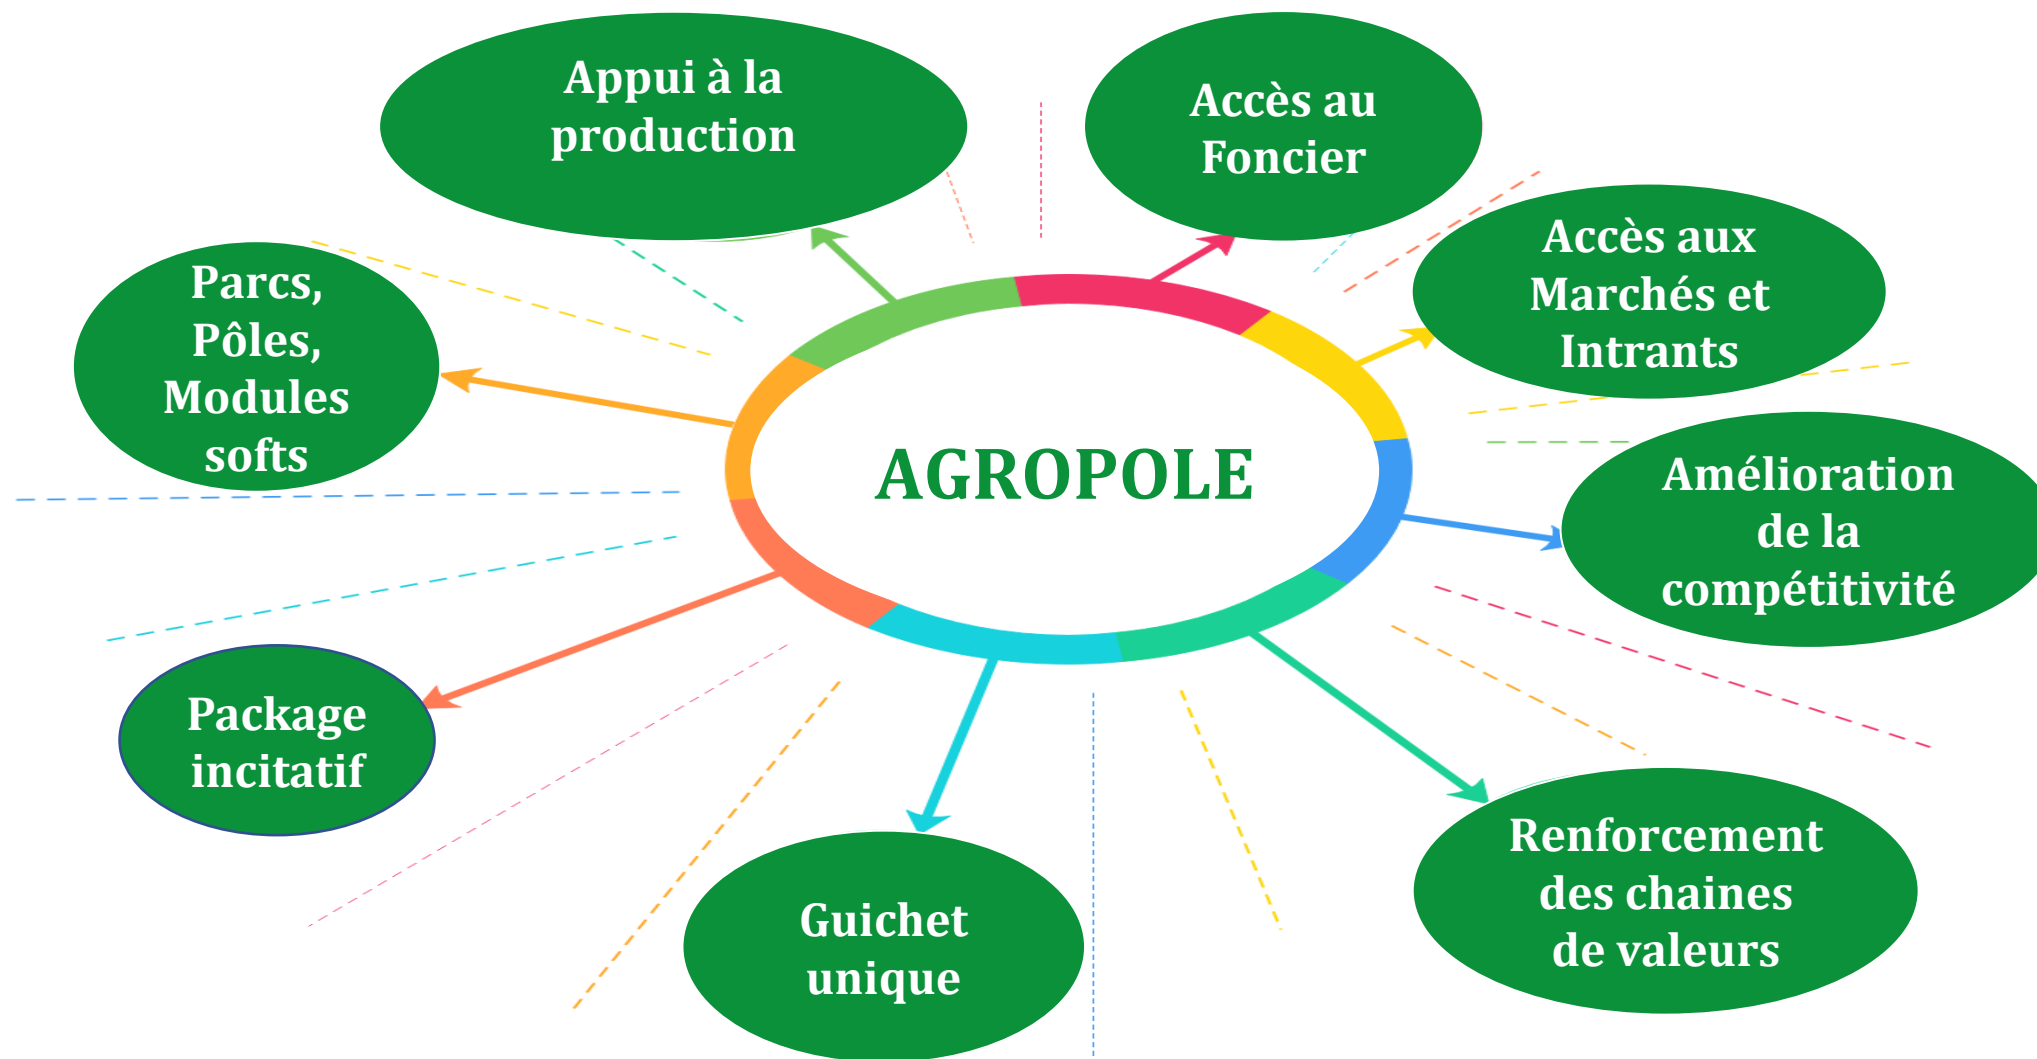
AGROPOLE

Appui à la production

Accès au Foncier

Accès aux Marchés et Intrants

Amélioration de la compétitivité

Renforcement des chaines de valeurs

Guichet unique

Package incitatif

Parcs, Pôles, Modules softs